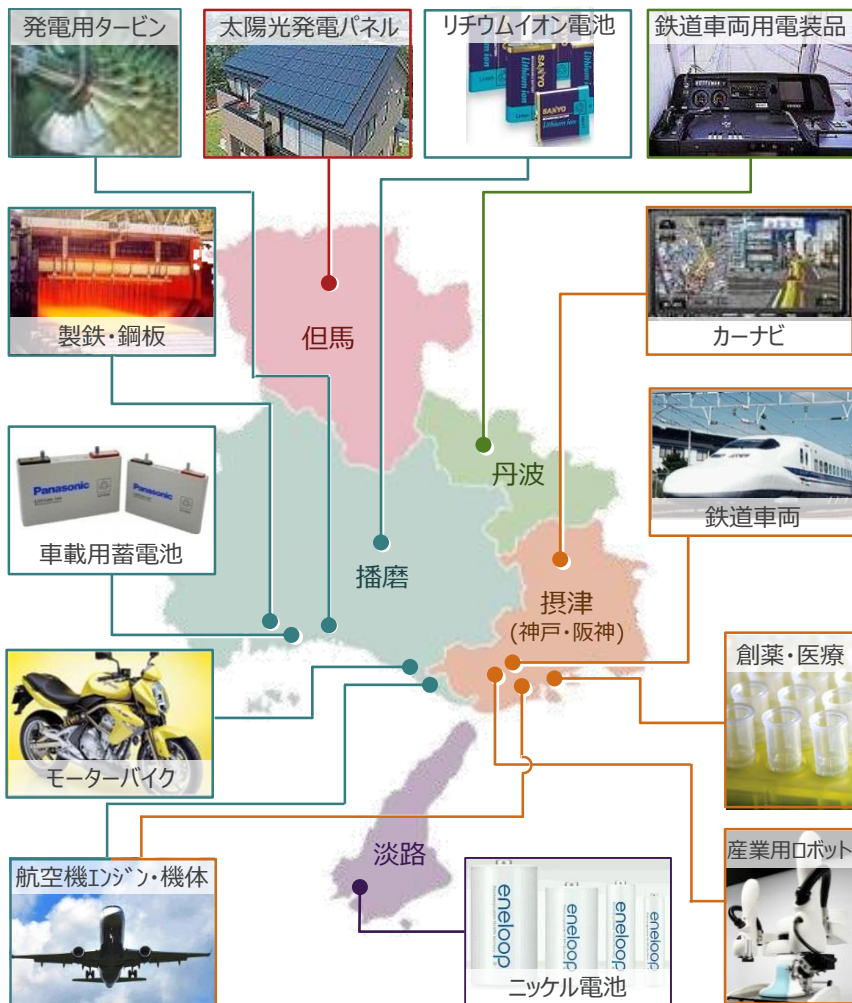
発電用タービン

太陽光発電パネル

リチウムイオン電池

鉄道車両用電装品

製鉄・鋼板

カーナビ

但馬

丹波

鉄道車両

車載用蓄電池

播磨

摂津
(神戸・阪神)

創薬・医療

モーターバイク

淡路

産業用ロボット

航空機ｴﾝｼﾞﾝ・機体

ニッケル電池

Panasonic

Panasonic

SANYO

SANYO

eneloop

eneloop

eneloop

eneloop